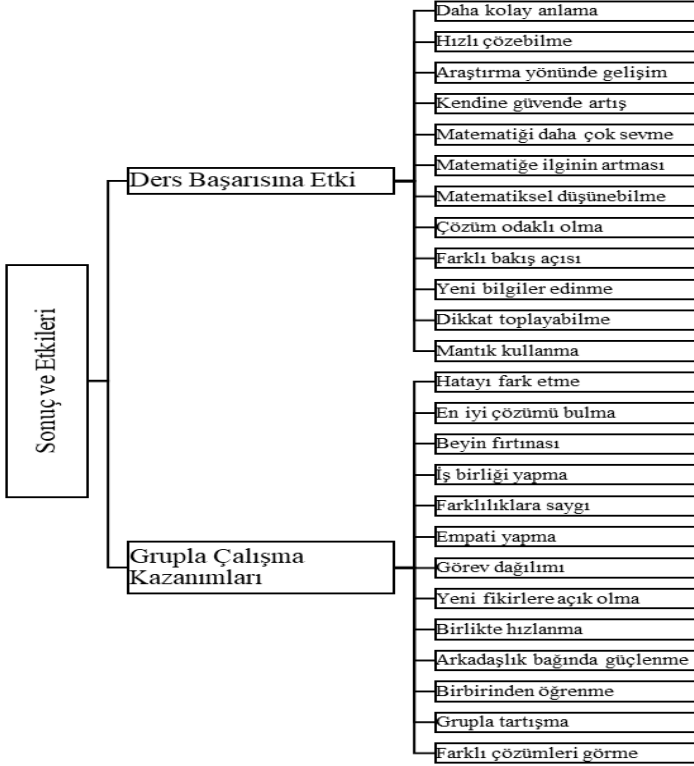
Sonuç ve Etkileri

Ders Başarısına Etki

Daha kolay anlama
Hızlı çözebilme
Araştırma yönünde gelişim
Kendine güvende artış
Matematiği daha çok sevme
Matematiğe ilginin artması
Matematiksel düşünebilme
Çözüm odaklı olma
Farklı bakış açısı
Yeni bilgiler edinme
Dikkat toplayabilme
Mantık kullanma

Grupla Çalışma Kazanımları

Hatayı fark etme
En iyi çözümü bulma
Beyin fırtınası
İş birliği yapma
Farklılıklara saygı
Empati yapma
Görev dağılımı
Yeni fikirlere açık olma
Birlikte hızlanma
Arkadaşlık bağında güçlenme
Birbirinden öğrenme
Grupla tartışma
Farklı çözümleri görme